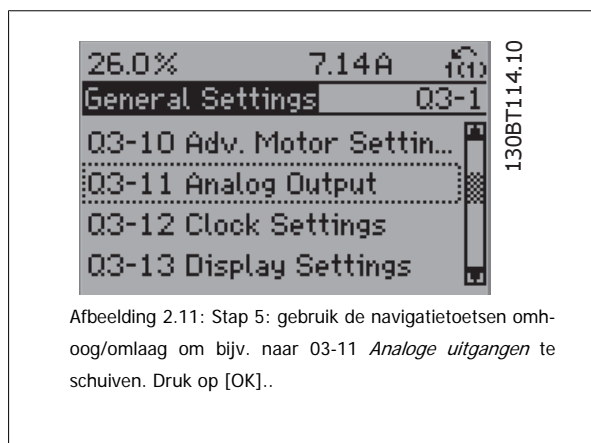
26.0% 7.14A 1(1)

General Settings Q3-1

Q3-10 Adv. Motor Settin...

Q3-11 Analog Output

Q3-12 Clock Settings

Q3-13 Display Settings

130BT114.10

Afbeelding 2.11: Stap 5: gebruik de navigatietoetsen omhoog/omlaag om bijv. naar 03-11 *Analoge uitgangen* te schuiven. Druk op [OK]..